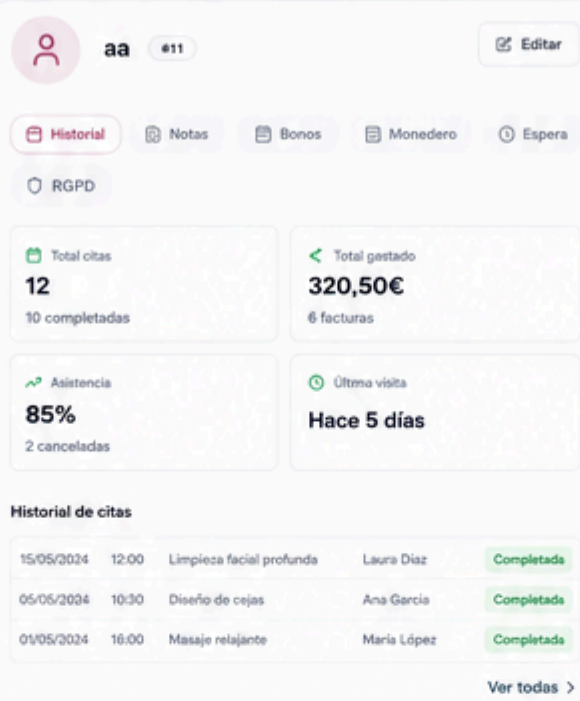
aa #11

Editar

Historial
Notas
Bonos
Monedero
Espera
RGPD

Total citas
12
10 completadas

Total gastado
320,50€
6 facturas

Asistencia
85%
2 canceladas

Última visita
Hace 5 días

Historial de citas

| | | | | |
|---|---|---|---|---|
| 15/05/2024 | 12:00 | Limpieza facial profunda | Laura Díaz | Completada |
| 05/05/2024 | 10:30 | Diseño de cejas | Ana García | Completada |
| 01/05/2024 | 16:00 | Masaje relajante | María López | Completada |

Ver todas >